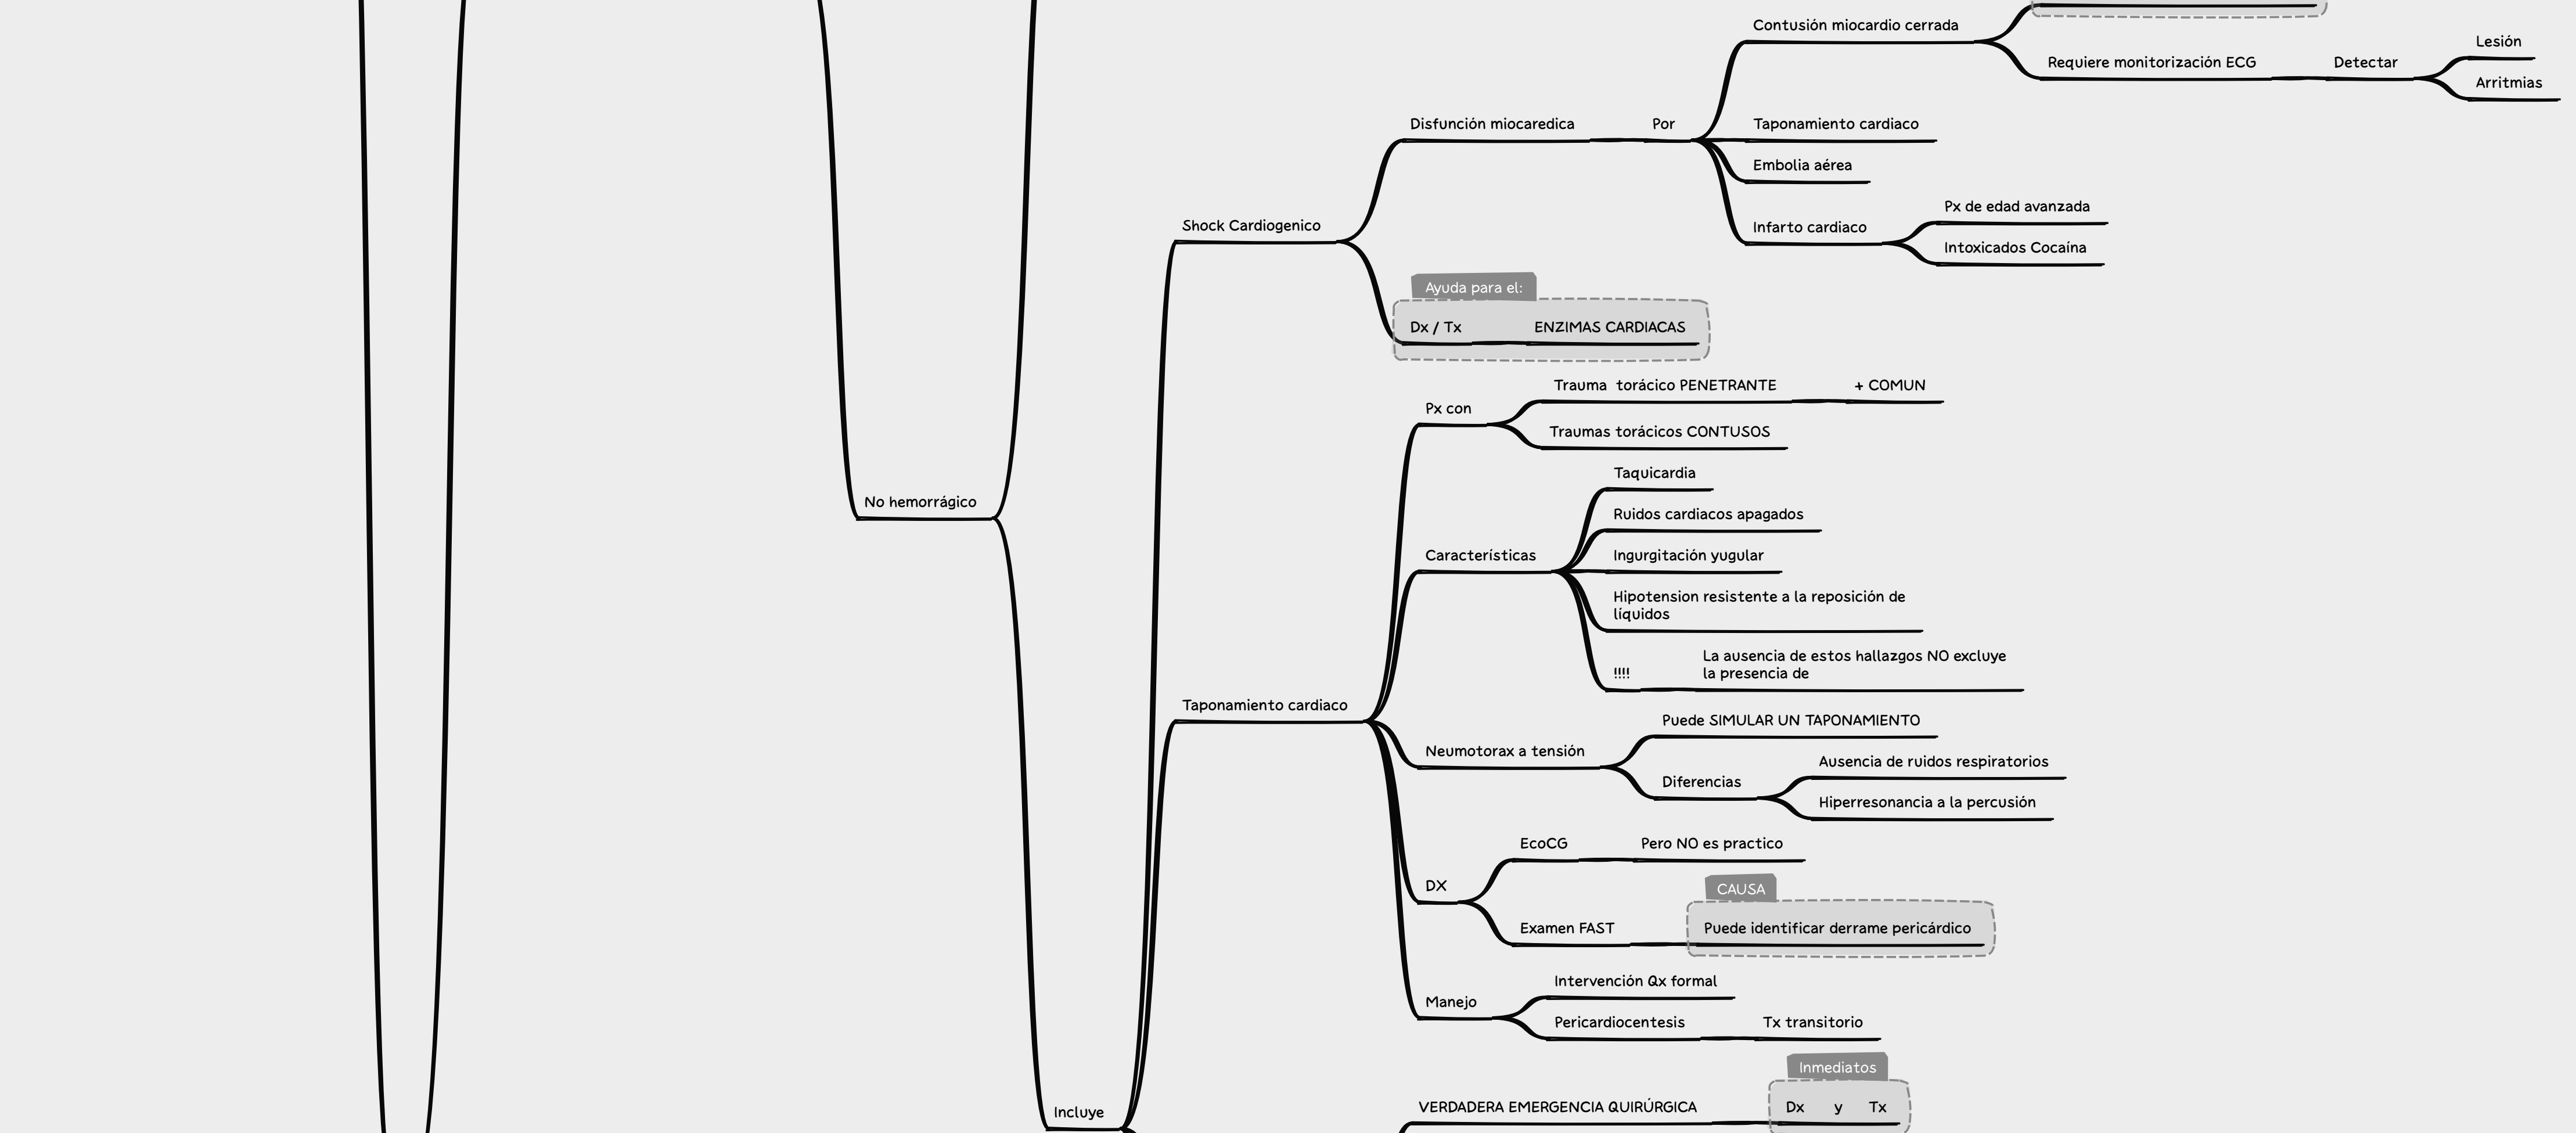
Contusión miocardio cerrada

Requiere monitorización ECG

Detectar

Lesión

Arritmias

Disfunción miocaredica

Por

Taponamiento cardiaco

Embolia aérea

Infarto cardiaco

Px de edad avanzada

Intoxicados Cocaína

Shock Cardiogenico

Ayuda para el:

Dx / Tx

ENZIMAS CARDIACAS

Px con

Trauma torácico PENETRANTE

+ COMUN

Traumas torácicos CONTUSOS

Taquicardia

Ruidos cardiacos apagados

Características

Ingurgitación yugular

Hipotension resistente a la reposición de líquidos

!!!!

La ausencia de estos hallazgos NO excluye la presencia de

No hemorrágico

Taponamiento cardiaco

Puede SIMULAR UN TAPONAMIENTO

Neumotorax a tensión

Diferencias

Ausencia de ruidos respiratorios

Hiperresonancia a la percusión

EcoCG

Pero NO es practico

DX

CAUSA

Examen FAST

Puede identificar derrame pericárdico

Intervención Qx formal

Manejo

Pericardiocentesis

Tx transitorio

Inmediatos

VERDADERA EMERGENCIA QUIRÚRGICA

Dx y Tx

Incluye